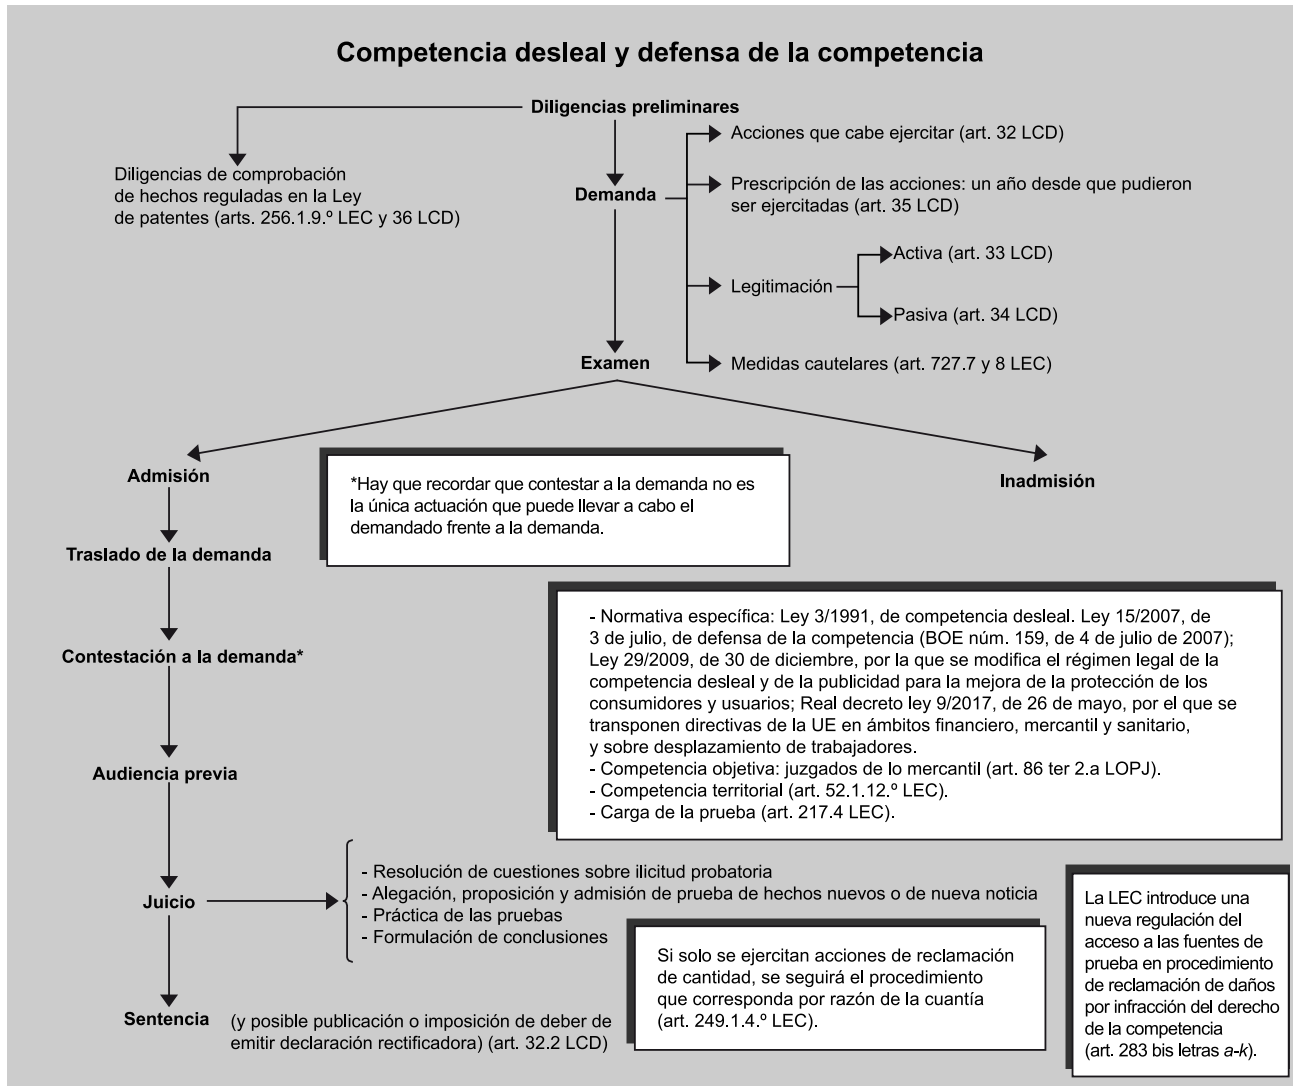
Competencia desleal y defensa de la competencia

Diligencias preliminares

Diligencias de comprobación de hechos reguladas en la Ley de patentes (arts. 256.1.9.º LEC y 36 LCD)

Demanda

Acciones que cabe ejercitar (art. 32 LCD)

Prescripción de las acciones: un año desde que pudieron ser ejercitadas (art. 35 LCD)

Legitimación

Activa (art. 33 LCD)

Pasiva (art. 34 LCD)

Examen

Medidas cautelares (art. 727.7 y 8 LEC)

Admisión

*Hay que recordar que contestar a la demanda no es la única actuación que puede llevar a cabo el demandado frente a la demanda.

Inadmisión

Traslado de la demanda

- Normativa específica: Ley 3/1991, de competencia desleal. Ley 15/2007, de 3 de julio, de defensa de la competencia (BOE núm. 159, de 4 de julio de 2007); Ley 29/2009, de 30 de diciembre, por la que se modifica el régimen legal de la competencia desleal y de la publicidad para la mejora de la protección de los consumidores y usuarios; Real decreto ley 9/2017, de 26 de mayo, por el que se transponen directivas de la UE en ámbitos financiero, mercantil y sanitario, y sobre desplazamiento de trabajadores.
- Competencia objetiva: juzgados de lo mercantil (art. 86 ter 2.a LOPJ).
- Competencia territorial (art. 52.1.12.º LEC).
- Carga de la prueba (art. 217.4 LEC).

Contestación a la demanda*

Audiencia previa

Juicio

- Resolución de cuestiones sobre ilicitud probatoria
- Alegación, proposición y admisión de prueba de hechos nuevos o de nueva noticia
- Práctica de las pruebas
- Formulación de conclusiones

La LEC introduce una nueva regulación del acceso a las fuentes de prueba en procedimiento de reclamación de daños por infracción del derecho de la competencia (art. 283 bis letras a-k).

Si solo se ejercitan acciones de reclamación de cantidad, se seguirá el procedimiento que corresponda por razón de la cuantía (art. 249.1.4.º LEC).

Sentencia

(y posible publicación o imposición de deber de emitir declaración rectificadora) (art. 32.2 LCD)